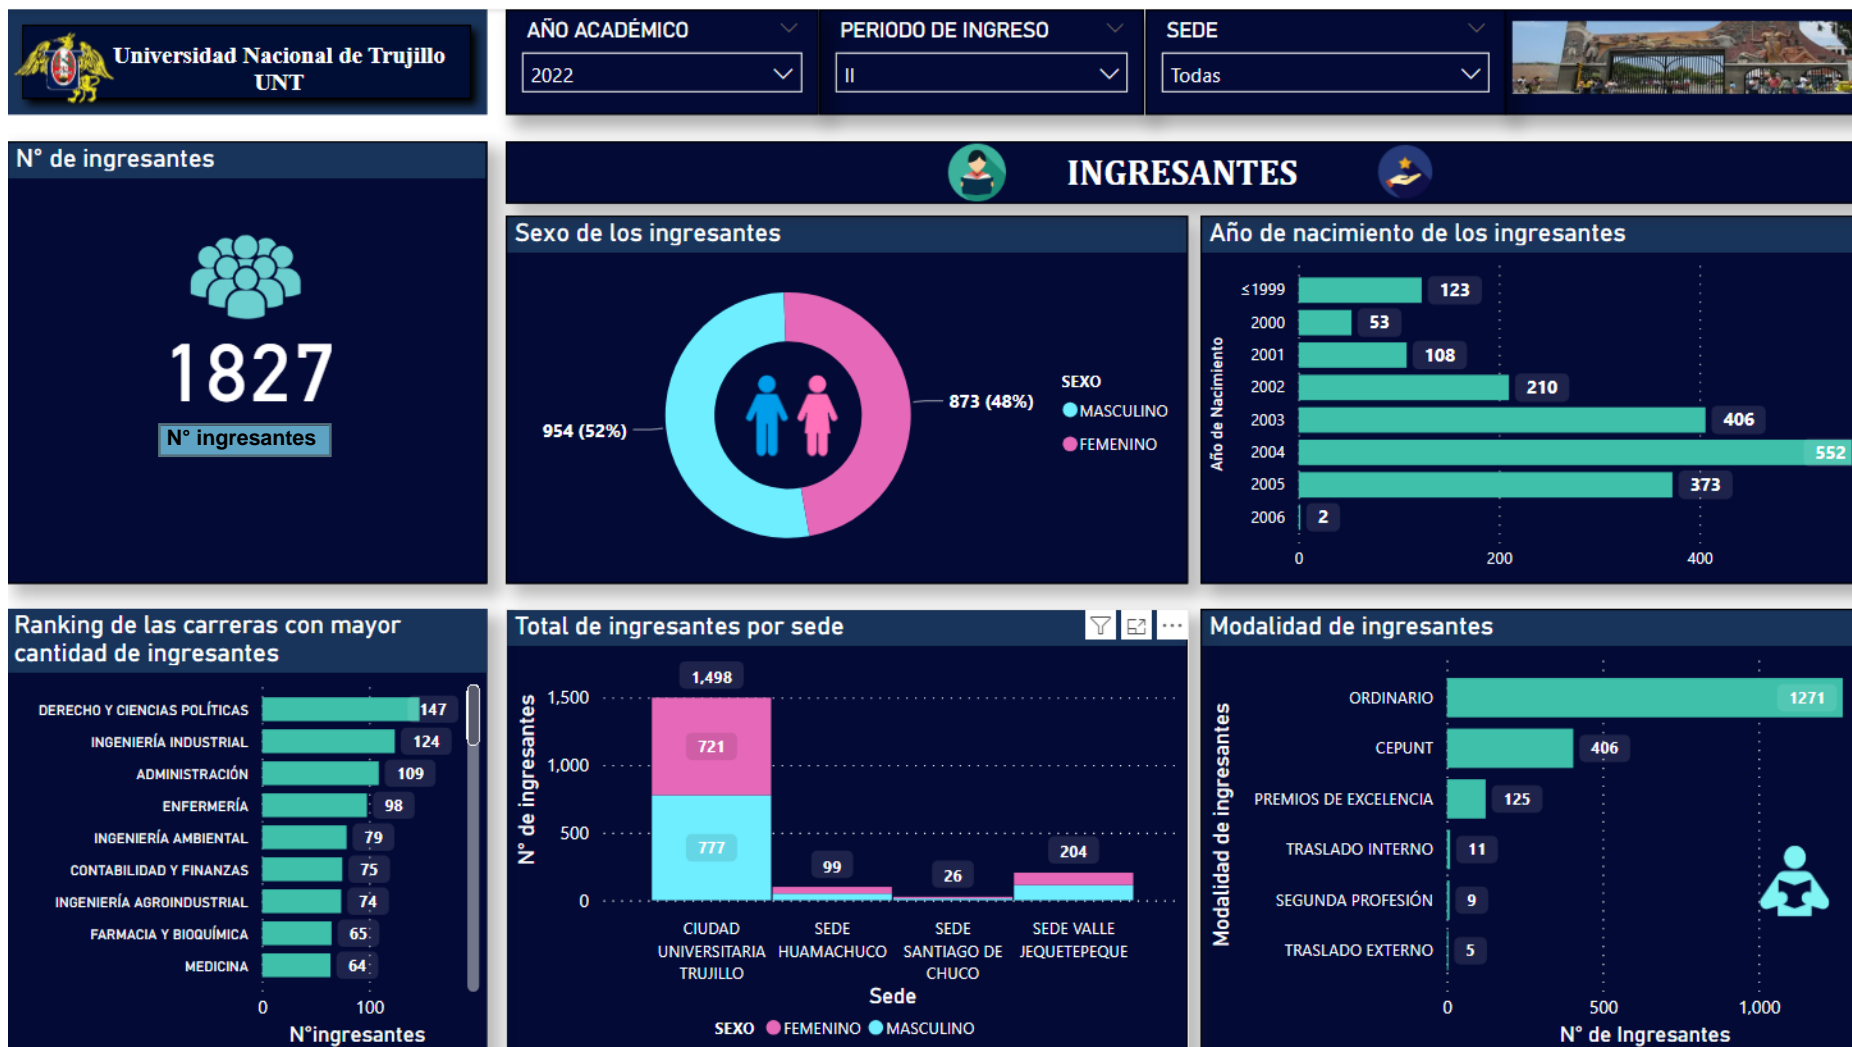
Universidad Nacional de Trujillo
UNT

AÑO ACADÉMICO
2022

PERIODO DE INGRESO
II

SEDE
Todas

N° de ingresantes

1827
N° ingresantes

INGRESANTES

Sexo de los ingresantes

954 (52%)
873 (48%)
SEXO
MASCULINO
FEMENINO

Año de nacimiento de los ingresantes

Año de Nacimiento
| Año | Valor |
|---|---|
| ≤1999 | 123 |
| 2000 | 53 |
| 2001 | 108 |
| 2002 | 210 |
| 2003 | 406 |
| 2004 | 552 |
| 2005 | 373 |
| 2006 | 2 |

0 200 400

Ranking de las carreras con mayor cantidad de ingresantes

| Carrera | N°ingresantes |
|---|---|
| DERECHO Y CIENCIAS POLÍTICAS | 147 |
| INGENIERÍA INDUSTRIAL | 124 |
| ADMINISTRACIÓN | 109 |
| ENFERMERÍA | 98 |
| INGENIERÍA AMBIENTAL | 79 |
| CONTABILIDAD Y FINANZAS | 75 |
| INGENIERÍA AGROINDUSTRIAL | 74 |
| FARMACIA Y BIOQUÍMICA | 65 |
| MEDICINA | 64 |

0 100
N°ingresantes

Total de ingresantes por sede

N° de ingresantes
1,500
1,000
500
0

| Sede | Total | FEMENINO | MASCULINO |
|---|---|---|---|
| CIUDAD UNIVERSITARIA TRUJILLO | 1,498 | 721 | 777 |
| SEDE HUAMACHUCO | 99 | | |
| SEDE SANTIAGO DE CHUCO | 26 | | |
| SEDE VALLE JEQUETEPEQUE | 204 | | |

Sede
SEXO FEMENINO MASCULINO

Modalidad de ingresantes

Modalidad de ingresantes
| Modalidad | N° de Ingresantes |
|---|---|
| ORDINARIO | 1271 |
| CEPUNT | 406 |
| PREMIOS DE EXCELENCIA | 125 |
| TRASLADO INTERNO | 11 |
| SEGUNDA PROFESIÓN | 9 |
| TRASLADO EXTERNO | 5 |

0 500 1,000
N° de Ingresantes